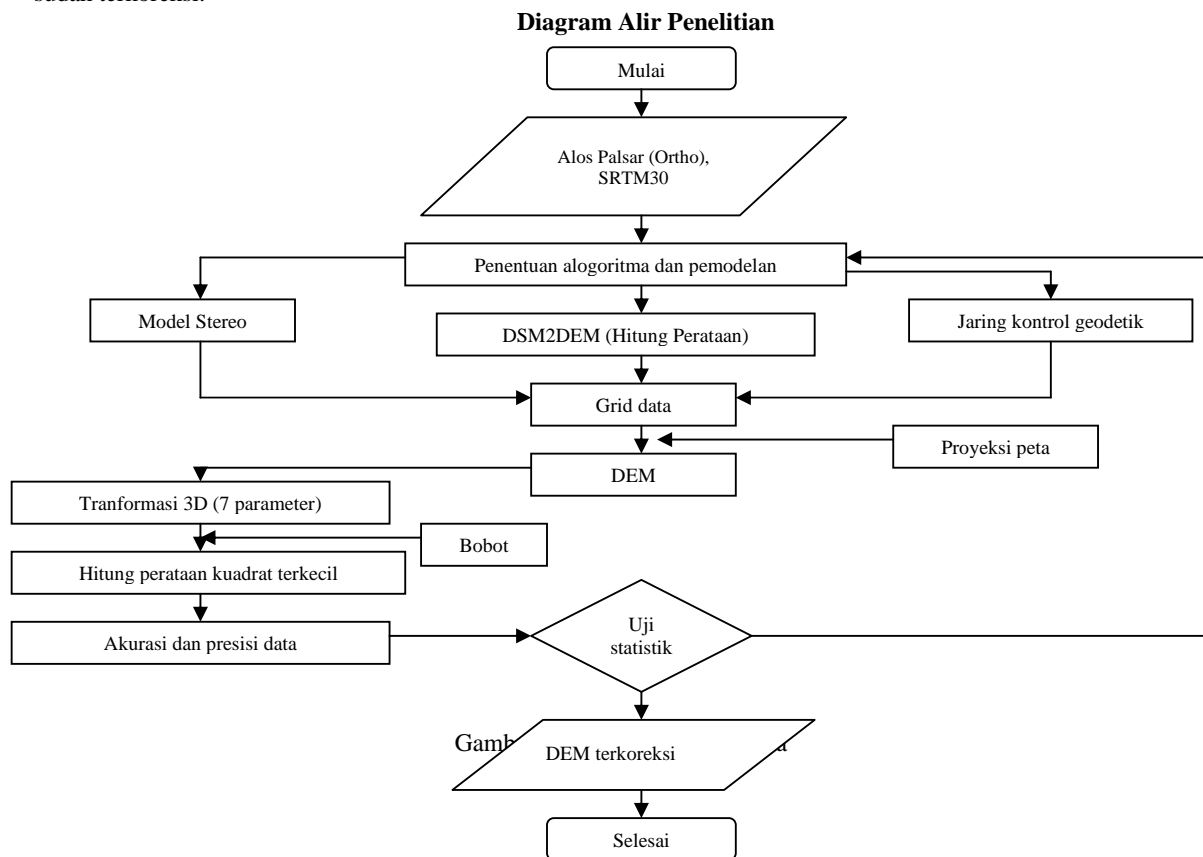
sudah terkoreksi.

Diagram Alir Penelitian

Mulai

Alos Palsar (Ortho), SRTM30

Penentuan alogoritma dan pemodelan

Model Stereo

DSM2DEM (Hitung Perataan)

Jaring kontrol geodetik

Grid data

Proyeksi peta

DEM

Tranformasi 3D (7 parameter)

Bobot

Hitung perataan kuadrat terkecil

Akurasi dan presisi data

Uji statistik

Gamb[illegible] a

DEM terkoreksi

Selesai